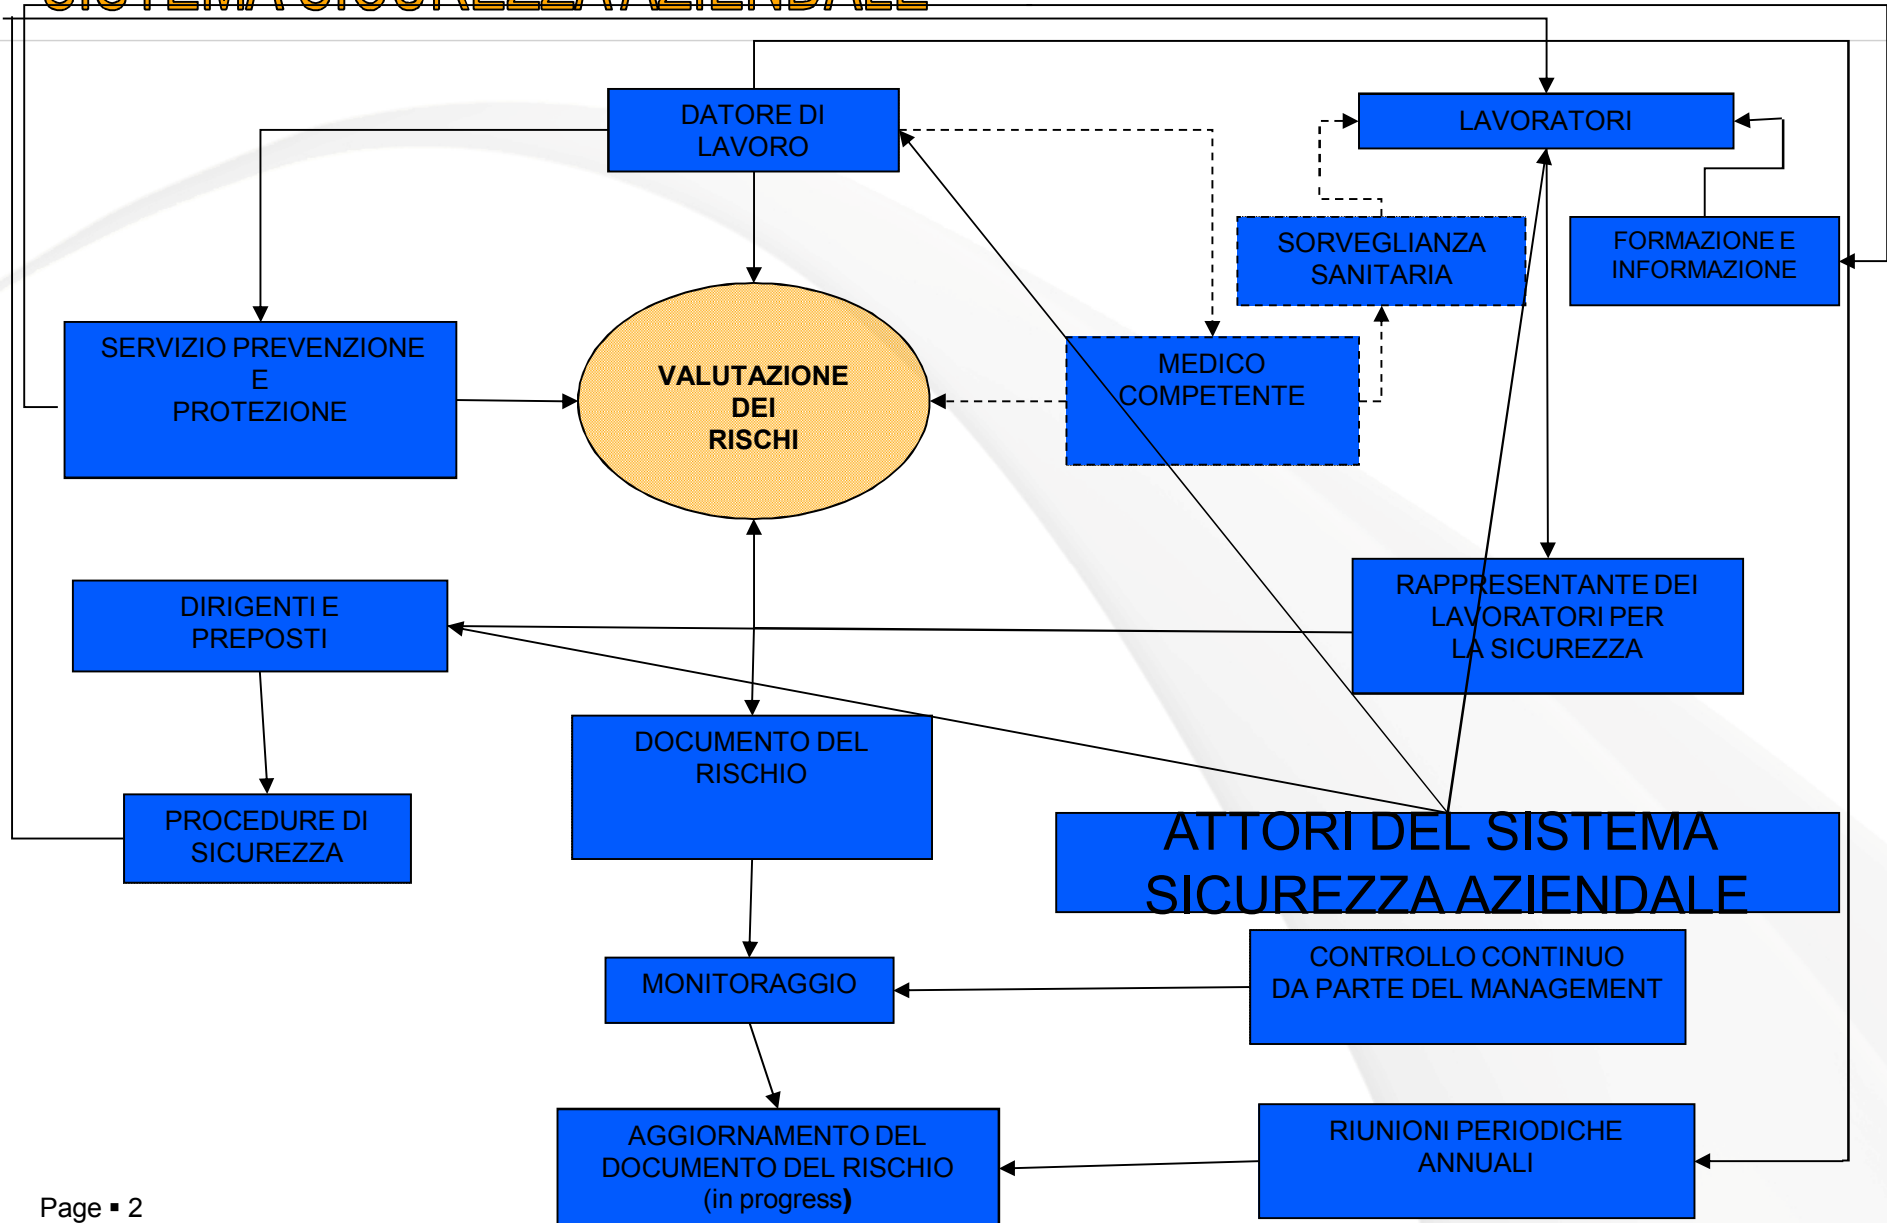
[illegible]

DATORE DI LAVORO

LAVORATORI

SORVEGLIANZA SANITARIA

FORMAZIONE E INFORMAZIONE

SERVIZIO PREVENZIONE E PROTEZIONE

VALUTAZIONE DEI RISCHI

MEDICO COMPETENTE

DIRIGENTI E PREPOSTI

RAPPRESENTANTE DEI LAVORATORI PER LA SICUREZZA

DOCUMENTO DEL RISCHIO

PROCEDURE DI SICUREZZA

ATTORI DEL SISTEMA SICUREZZA AZIENDALE

CONTROLLO CONTINUO DA PARTE DEL MANAGEMENT

MONITORAGGIO

RIUNIONI PERIODICHE ANNUALI

AGGIORNAMENTO DEL DOCUMENTO DEL RISCHIO (in progress)

Page ▪ 2